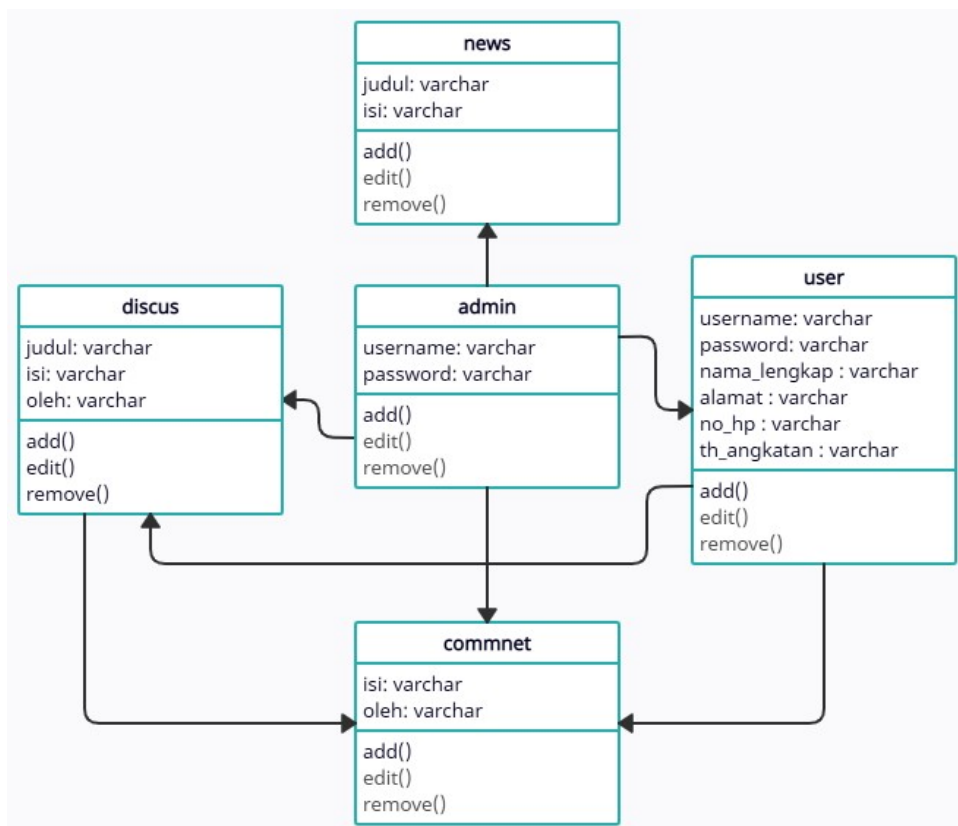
news

judul: varchar
isi: varchar

add()
edit()
remove()

discus

judul: varchar
isi: varchar
oleh: varchar

add()
edit()
remove()

admin

username: varchar
password: varchar

add()
edit()
remove()

user

username: varchar
password: varchar
nama_lengkap : varchar
alamat : varchar
no_hp : varchar
th_angkatan : varchar

add()
edit()
remove()

commnet

isi: varchar
oleh: varchar

add()
edit()
remove()